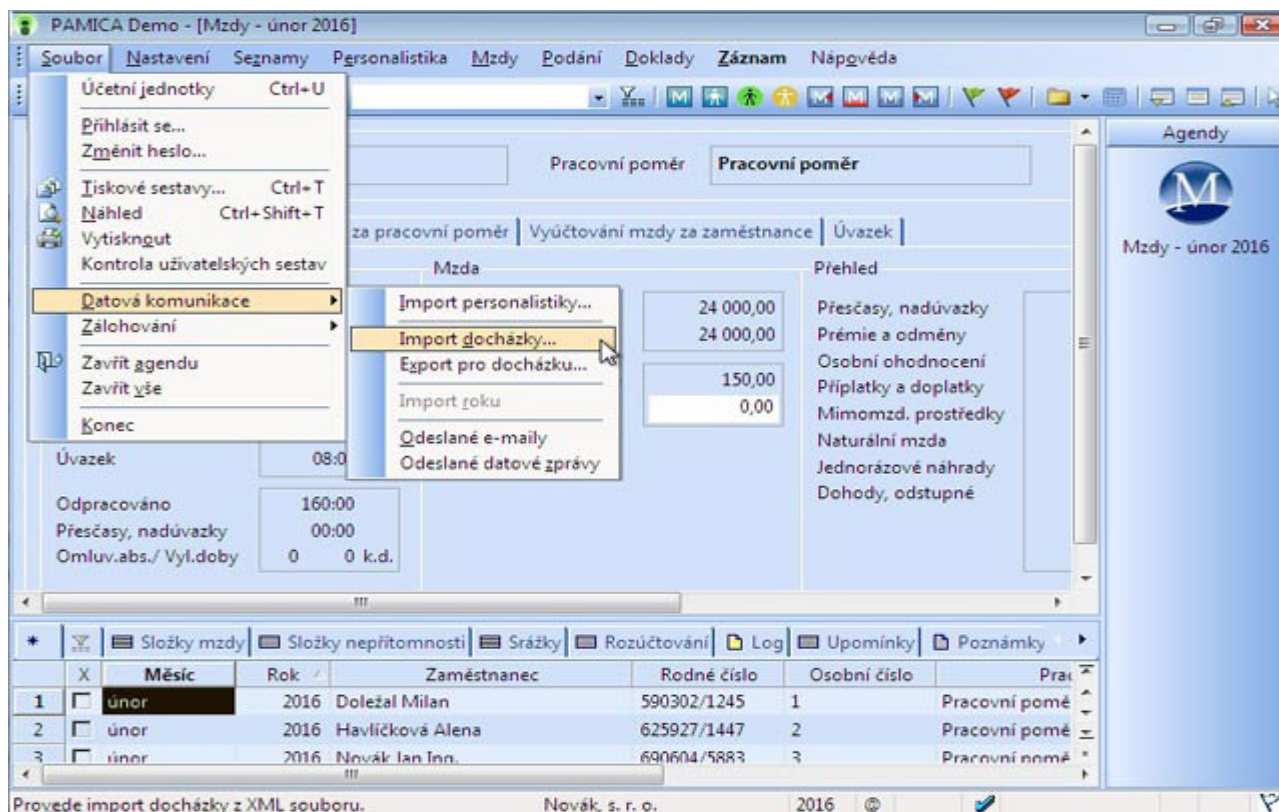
PAMICA Demo - [Mzdy - únor 2016]

Soubor Nastavení Seznamy Personalistika Mzdy Podání Doklady Záznam Nápověda

Účetní jednotky Ctrl+U
Přihlásit se...
Změnit heslo...
Tiskové sestavy... Ctrl+T
Náhled Ctrl+Shift+T
Vytisknout
Kontrola uživatelských sestav
Datová komunikace
Zálohování
Zavřít agendu
Zavřít vše
Konec

Import personalistiky...
Import docházky...
Export pro docházku...
Import roku
Odeslané e-maily
Odeslané datové zprávy

Agendy
Mzdy - únor 2016

Pracovní poměr Pracovní poměr

za pracovní poměr | Vyúčtování mzdy za zaměstnance | Úvazek

Mzda
24 000,00
24 000,00
150,00
0,00

Přehled
Přesčasy, nadúvazky
Prémie a odměny
Osobní ohodnocení
Příplatky a doplatky
Mimomzd. prostředky
Naturální mzda
Jednorázové náhrady
Dohody, odstupné

Úvazek 08:0
Odpracováno 160:00
Přesčasy, nadúvazky 00:00
Omluv.abs./ Vyl.doby 0 0 k.d.

Složky mzdy | Složky nepřítomnosti | Srážky | Rozúčtování | Log | Upomínky | Poznámky

| | X | Měsíc | Rok | Zaměstnanec | Rodné číslo | Osobní číslo | Prac |
|---|---|---|---|---|---|---|---|
| 1 | | únor | 2016 | Doležal Milan | 590302/1245 | 1 | Pracovní pomě |
| 2 | | únor | 2016 | Havlíčková Alena | 625927/1447 | 2 | Pracovní pomě |
| 3 | | únor | 2016 | Novák Jan Ing. | 690604/5883 | 3 | Pracovní pomě |

Provede import docházky z XML souboru. Novák, s. r. o. 2016